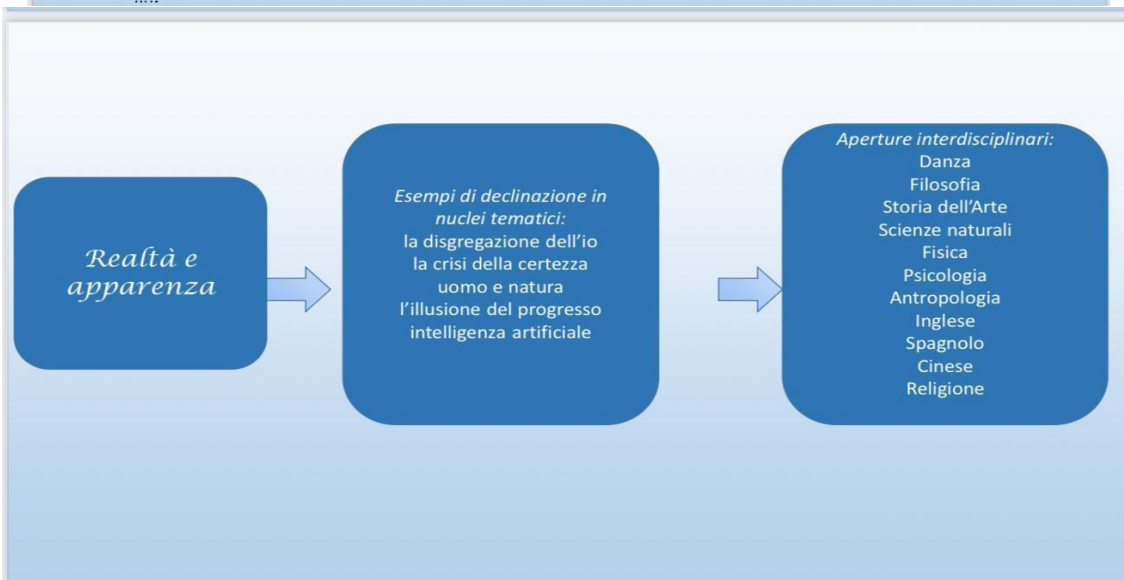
Realtà e apparenza

Esempi di declinazione in nuclei tematici:
la disgregazione dell'io
la crisi della certezza
uomo e natura
l'illusione del progresso
intelligenza artificiale

Aperture interdisciplinari:
Danza
Filosofia
Storia dell'Arte
Scienze naturali
Fisica
Psicologia
Antropologia
Inglese
Spagnolo
Cinese
Religione